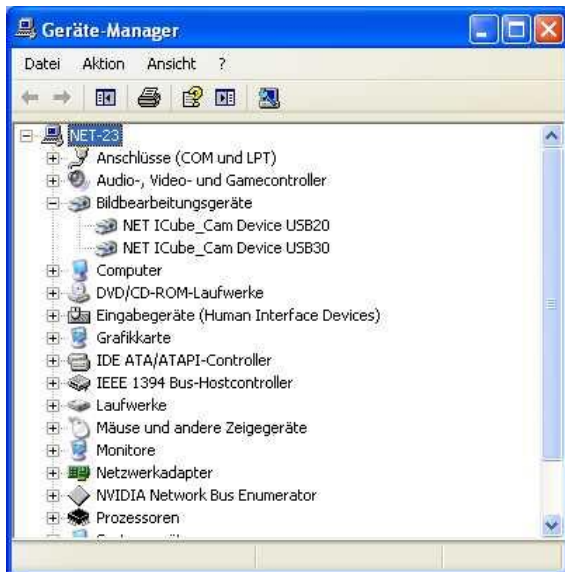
Geräte-Manager

Datei Aktion Ansicht ?

NET-23
Anschlüsse (COM und LPT)
Audio-, Video- und Gamecontroller
Bildbearbeitungsgeräte
NET ICube_Cam Device USB20
NET ICube_Cam Device USB30
Computer
DVD/CD-ROM-Laufwerke
Eingabegeräte (Human Interface Devices)
Grafikkarte
IDE ATA/ATAPI-Controller
IEEE 1394 Bus-Hostcontroller
Laufwerke
Mäuse und andere Zeigegeräte
Monitore
Netzwerkadapter
NVIDIA Network Bus Enumerator
Prozessoren
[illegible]